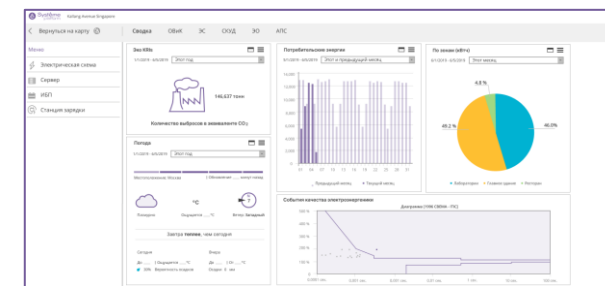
Vuelonne Kallang Avenue Singapore

Вернуться на карту

Сводка ОВиК ЭС СКУД ЭО АПС

Меню

Электрическая схема

Сервер

ИБП

Станции зарядки

Эко 60Hz

Этот год

146,637 тонн

Количество выбросов в эквиваленте CO₂

Погода

Этот год

Местоположение: Москва

Пасмурно

°C

Ощущается

Ветер: Западный

Завтра теплее, чем сегодня

Сегодня

Вчера

Потребление энергии

Этот и предыдущий месяц

Предыдущий месяц

Текущий месяц

По зонам (кВт*ч)

Этот месяц

4.8 %

49.2 %

46.0 %

Вебидентрон

Главное здание

Паттерн

События качества электроэнергии

Диаграмма ITHK CBEMA - ITIC